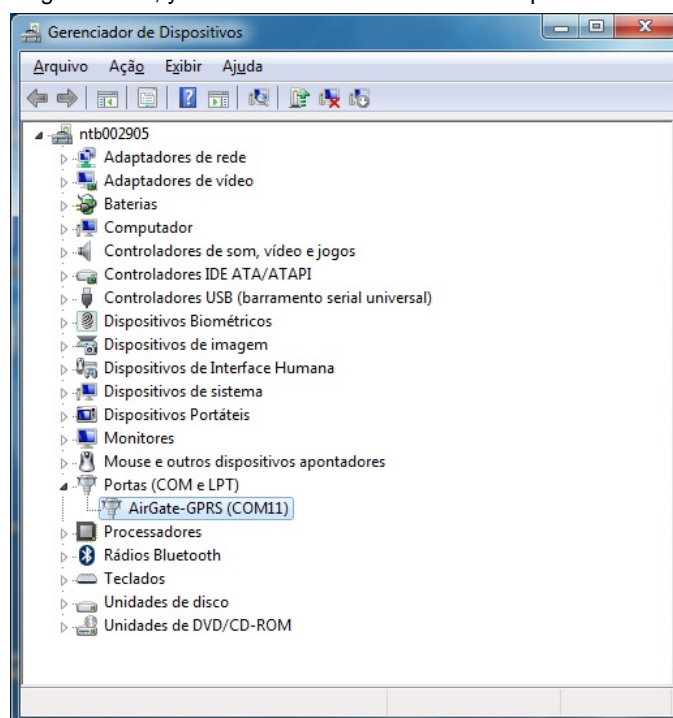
Gerenciador de Dispositivos

Arquivo Ação Exibir Ajuda

ntb002905
Adaptadores de rede
Adaptadores de vídeo
Baterias
Computador
Controladores de som, vídeo e jogos
Controladores IDE ATA/ATAPI
Controladores USB (barramento serial universal)
Dispositivos Biométricos
Dispositivos de imagem
Dispositivos de Interface Humana
Dispositivos de sistema
Dispositivos Portáteis
Monitores
Mouse e outros dispositivos apontadores
Portas (COM e LPT)
AirGate-GPRS (COM11)
Processadores
Rádios Bluetooth
Teclados
Unidades de disco
Unidades de DVD/CD-ROM